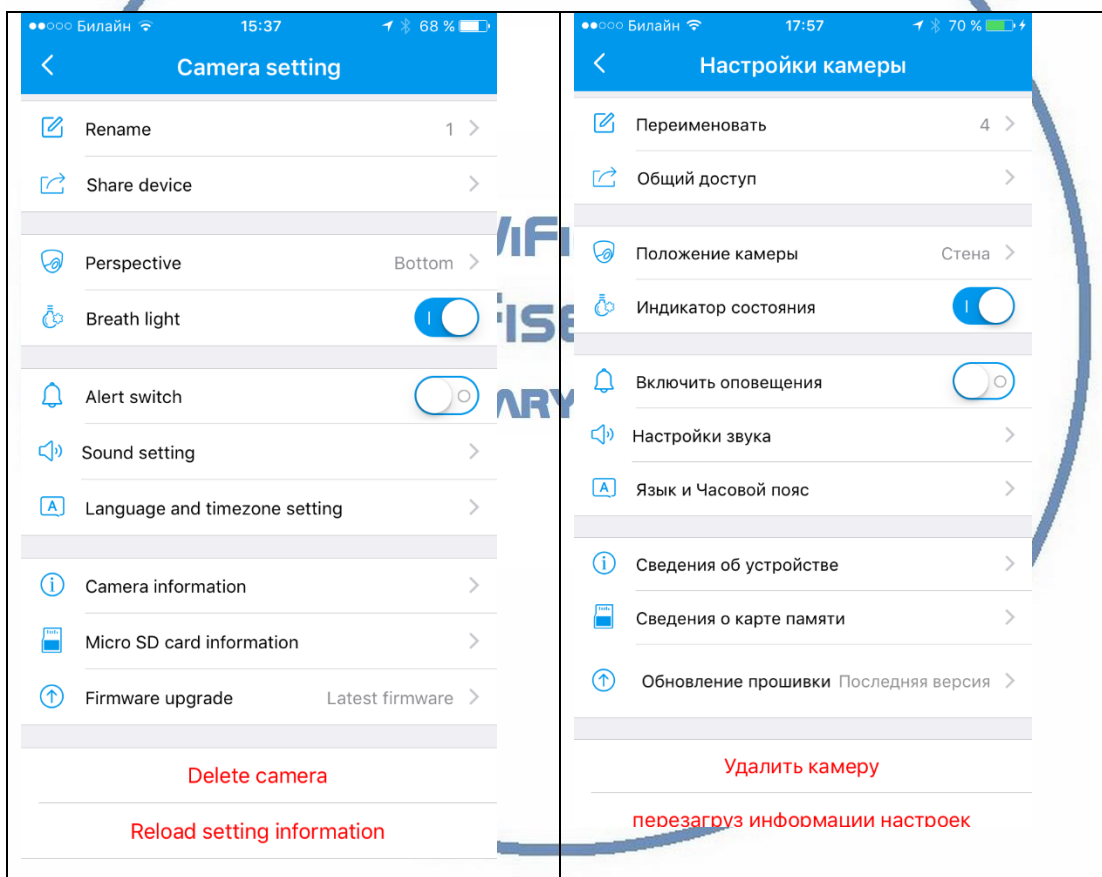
●●○○○ Билайн 15:37 68 %

Camera setting

Rename 1

Share device

Perspective Bottom

Breath light

Alert switch

Sound setting

Language and timezone setting

Camera information

Micro SD card information

Firmware upgrade Latest firmware

Delete camera

Reload setting information

●●○○○ Билайн 17:57 70 %

Настройки камеры

Переименовать 4

Общий доступ

Положение камеры Стена

Индикатор состояния

Включить оповещения

Настройки звука

Язык и Часовой пояс

Сведения об устройстве

Сведения о карте памяти

Обновление прошивки Последняя версия

Удалить камеру

перезагруз информации настроек

WIFI
FISE
ARY